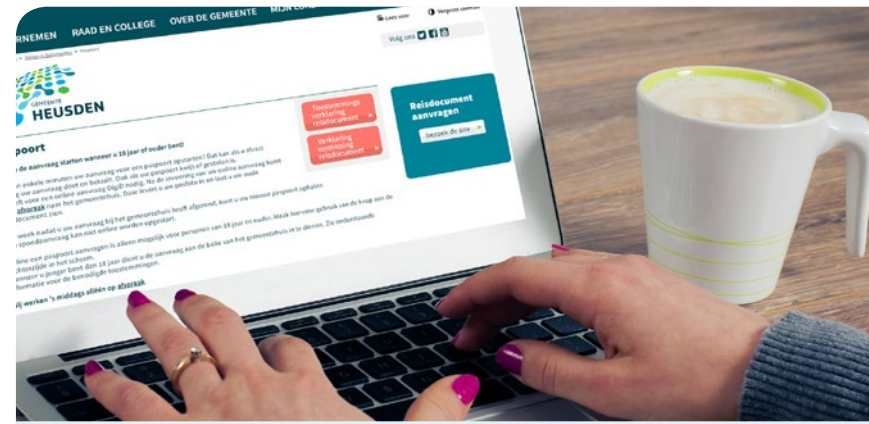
RNEMEN RAAD EN COLLEGE OVER DE GEMEENTE MIJN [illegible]

Lees voor

Volg ons

GEMEENTE
HEUSDEN

Toestemming verklaring reisdocument

Verklaring vermissing reisdocument

Reisdocument aanvragen

bezoek de site

poort

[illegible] de aanvraag starten wanneer u 18 jaar of ouder bent!

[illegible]

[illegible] afspraak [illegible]

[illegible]

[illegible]

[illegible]

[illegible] werken 's middags alléén op afspraak.